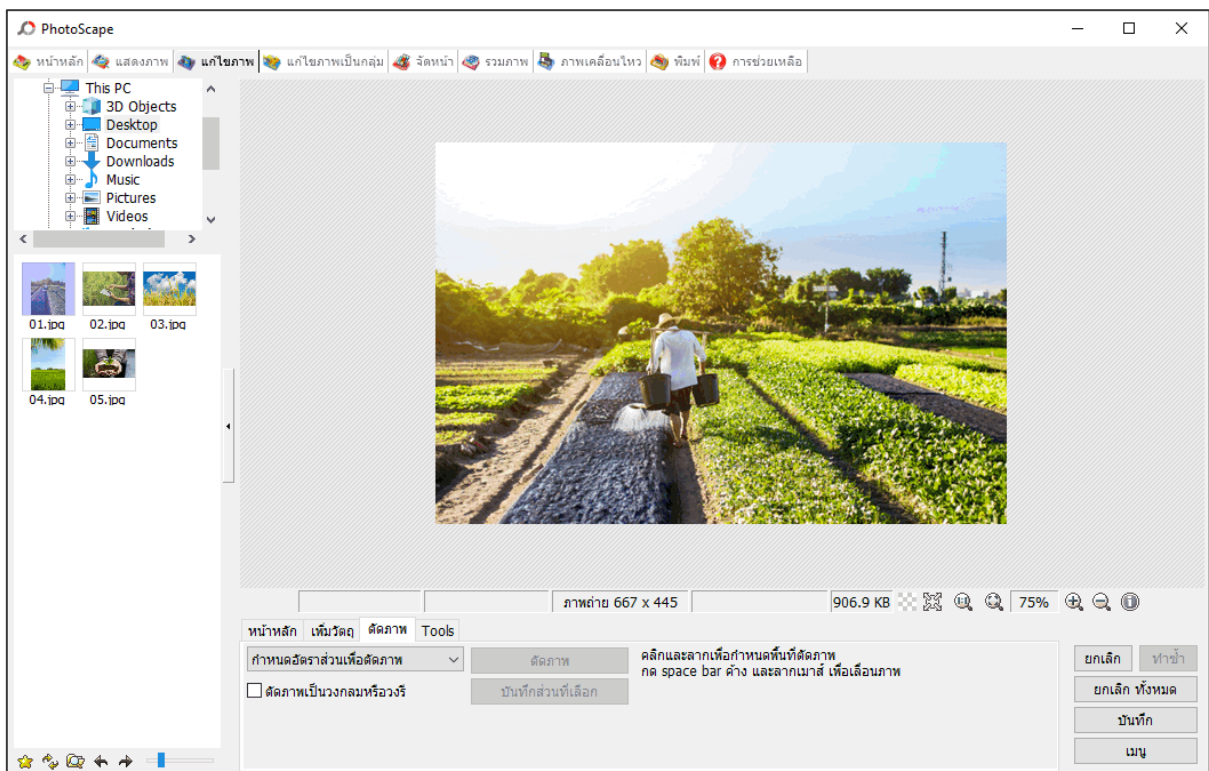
PhotoScape

หน้าหลัก | แสดงภาพ | แก้ไขภาพ | แก้ไขภาพเป็นกลุ่ม | จัดหน้า | รวมภาพ | ภาพเคลื่อนไหว | พิมพ์ | การช่วยเหลือ

This PC
3D Objects
Desktop
Documents
Downloads
Music
Pictures
Videos

01.jpg
02.jpg
03.jpg
04.jpg
05.jpg

ภาพถ่าย 667 x 445
906.9 KB
75%

หน้าหลัก | เพิ่มวัตถุ | ตัดภาพ | Tools

กำหนดอัตราส่วนเพื่อตัดภาพ
ตัดภาพ
ตัดภาพเป็นวงกลมหรือวงรี
บันทึกส่วนที่เลือก

คลิกและลากเพื่อกำหนดพื้นที่ตัดภาพ
กด space bar ค้าง และลากเมาส์ เพื่อเลื่อนภาพ

ยกเลิก
ทำซ้ำ
ยกเลิก ทั้งหมด
บันทึก
เมนู